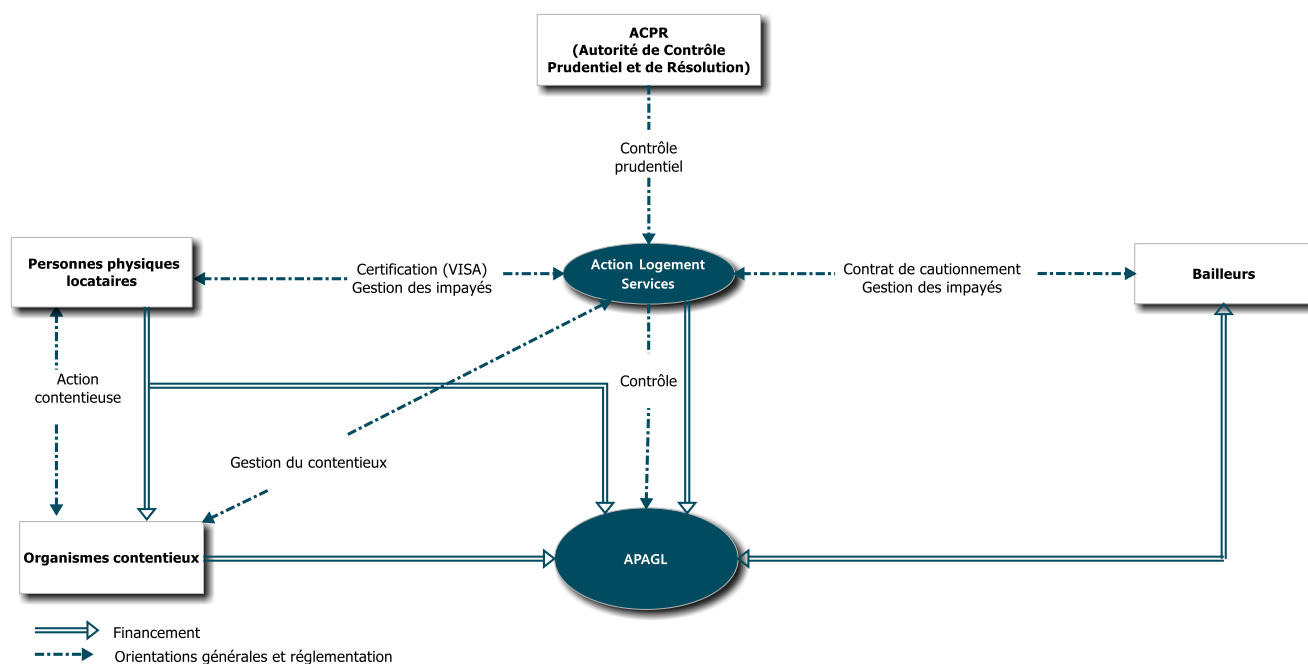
ACPR
(Autorité de Contrôle Prudentiel et de Résolution)

Contrôle prudentiel

Personnes physiques locataires

Certification (VISA)
Gestion des impayés

Action Logement Services

Contrat de cautionnement
Gestion des impayés

Bailleurs

Action contentieuse

Contrôle

Gestion du contentieux

Organismes contentieux

APAGL

Financement
Orientations générales et réglementation